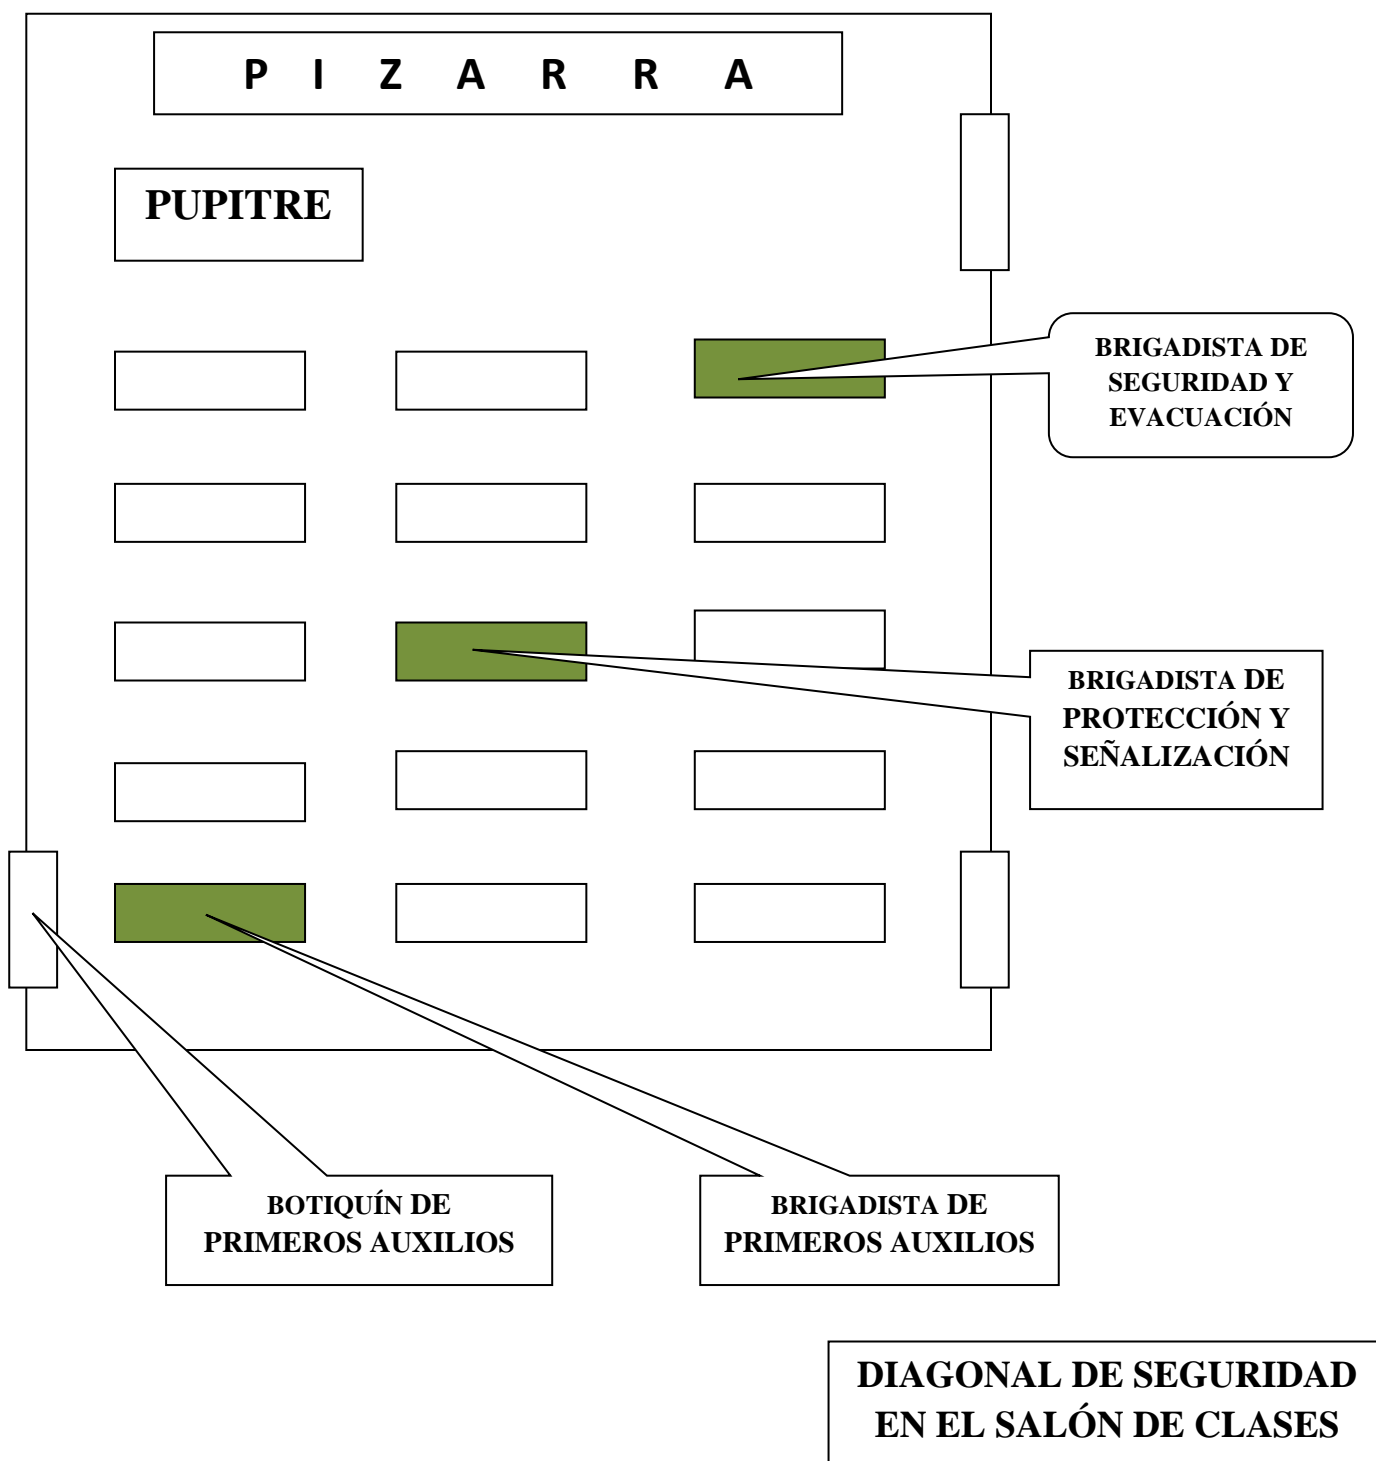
P I Z A R R A

PUPITRE

BRIGADISTA DE SEGURIDAD Y EVACUACIÓN

BRIGADISTA DE PROTECCIÓN Y SEÑALIZACIÓN

BOTIQUÍN DE PRIMEROS AUXILIOS

BRIGADISTA DE PRIMEROS AUXILIOS

DIAGONAL DE SEGURIDAD EN EL SALÓN DE CLASES